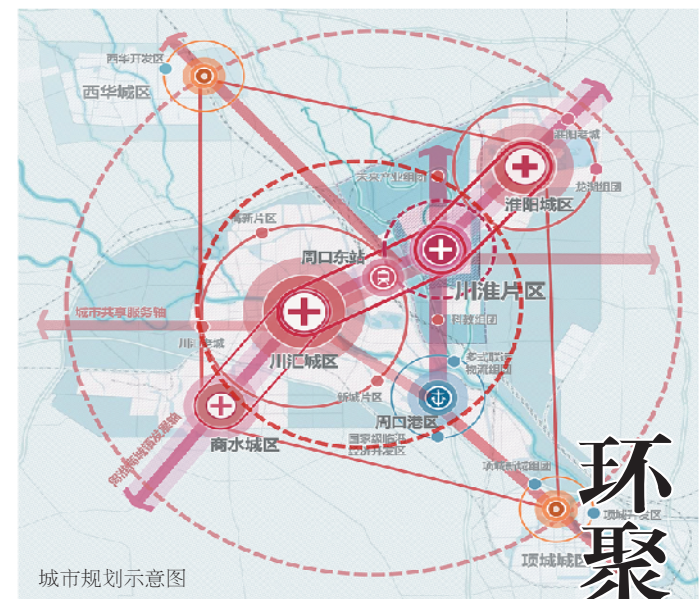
西华开发区
西华城区
淮阳老城
淮阳城区
龙湖组团
文旅产业组团
周口东站
东新片区
川淮片区
城市共享服务轴
川汇城区
川汇老城
科教组团
多式联运物流组团
新城片区
商水城区
周口港区
国家级临港经济开发区
周漯城镇发展轴
项城物流组团
项城开发区
项城城区
城市规划示意图
环
聚